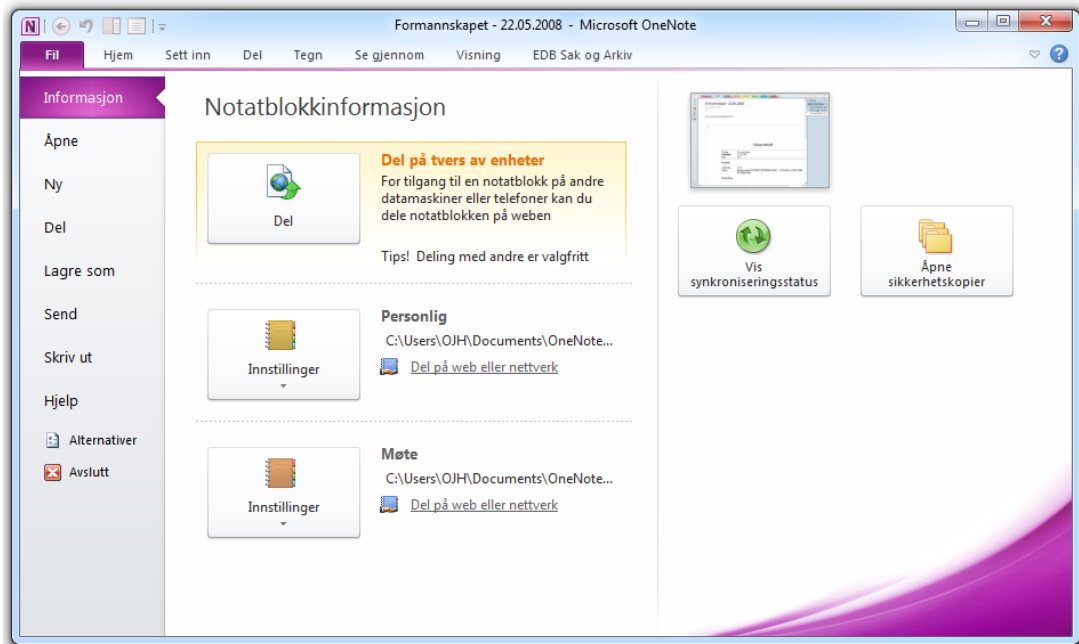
Formannskapet - 22.05.2008 - Microsoft OneNote

Fil | Hjem | Sett inn | Del | Tegn | Se gjennom | Visning | EDB Sak og Arkiv

Informasjon
Åpne
Ny
Del
Lagre som
Send
Skriv ut
Hjelp
Alternativer
Avslutt

Notatblokkinformasjon

Del

Del på tvers av enheter
For tilgang til en notatblokk på andre datamaskiner eller telefoner kan du dele notatblokken på weben

Tips! Deling med andre er valgfritt

Innstillinger

Personlig
C:\Users\OJH\Documents\OneNote...
Del på web eller nettverk

Innstillinger

Møte
C:\Users\OJH\Documents\OneNote...
Del på web eller nettverk

Vis synkroniseringsstatus

Åpne sikkerhetskopier